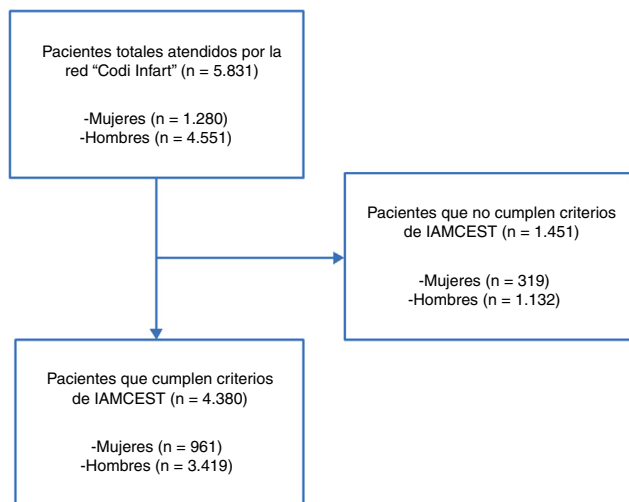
Pacientes totales atendidos por la red “Codi Infart” (n = 5.831)

-Mujeres (n = 1.280)
-Hombres (n = 4.551)

Pacientes que no cumplen criterios de IAMCEST (n = 1.451)

-Mujeres (n = 319)
-Hombres (n = 1.132)

Pacientes que cumplen criterios de IAMCEST (n = 4.380)

-Mujeres (n = 961)
-Hombres (n = 3.419)